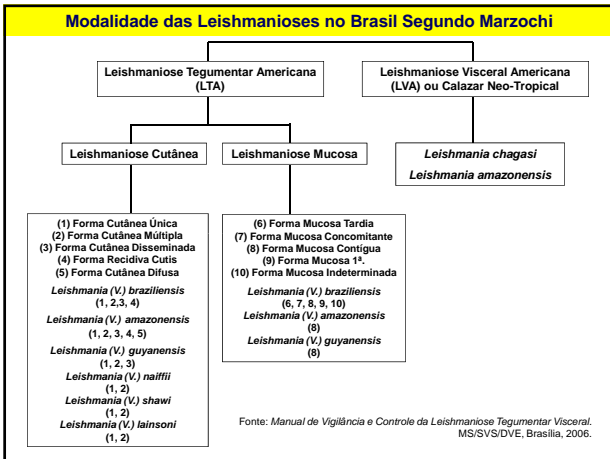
Modalidade das Leishmanioses no Brasil Segundo Marzochi

Leishmaniose Tegumentar Americana (LTA)

Leishmaniose Visceral Americana (LVA) ou Calazar Neo-Tropical

Leishmaniose Cutânea

Leishmaniose Mucosa

*Leishmania chagasi*
*Leishmania amazonensis*

(1) Forma Cutânea Única
(2) Forma Cutânea Múltipla
(3) Forma Cutânea Disseminada
(4) Forma Recidiva Cutis
(5) Forma Cutânea Difusa

*Leishmania (V.) braziliensis*
(1, 2,3, 4)
*Leishmania (V.) amazonensis*
(1, 2, 3, 4, 5)
*Leishmania (V.) guyanensis*
(1, 2, 3)
*Leishmania (V.) naiffii*
(1, 2)
*Leishmania (V.) shawi*
(1, 2)
*Leishmania (V.) lainsoni*
(1, 2)

(6) Forma Mucosa Tardia
(7) Forma Mucosa Concomitante
(8) Forma Mucosa Contígua
(9) Forma Mucosa 1ª.
(10) Forma Mucosa Indeterminada

*Leishmania (V.) braziliensis*
(6, 7, 8, 9, 10)
*Leishmania (V.) amazonensis*
(8)
*Leishmania (V.) guyanensis*
(8)

Fonte: *Manual de Vigilância e Controle da Leishmaniose Tegumentar Visceral.* MS/SVS/DVE, Brasília, 2006.